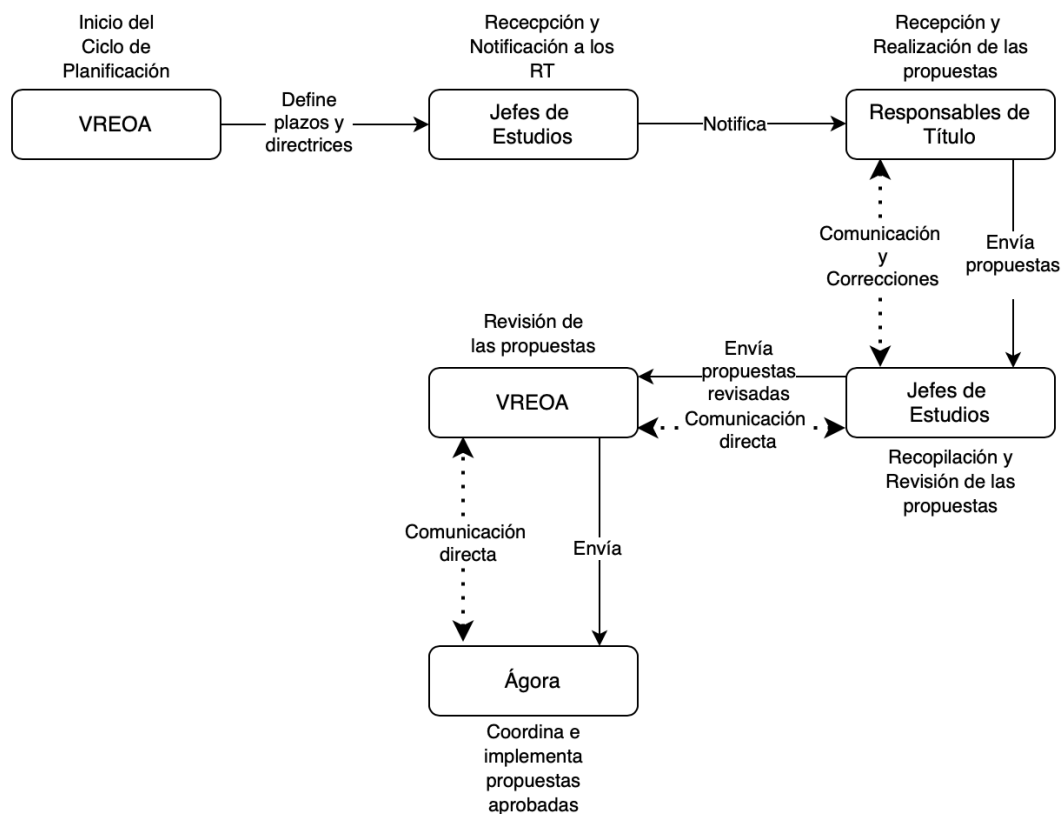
Inicio del Ciclo de Planificación

VREOA

Define plazos y directrices

Rececpción y Notificación a los RT

Jefes de Estudios

Notifica

Recepción y Realización de las propuestas

Responsables de Título

Comunicación y Correcciones

Envía propuestas

Revisión de las propuestas

VREOA

Envía propuestas revisadas

Comunicación directa

Jefes de Estudios

Recopilación y Revisión de las propuestas

Comunicación directa

Envía

Ágora

Coordina e implementa propuestas aprobadas